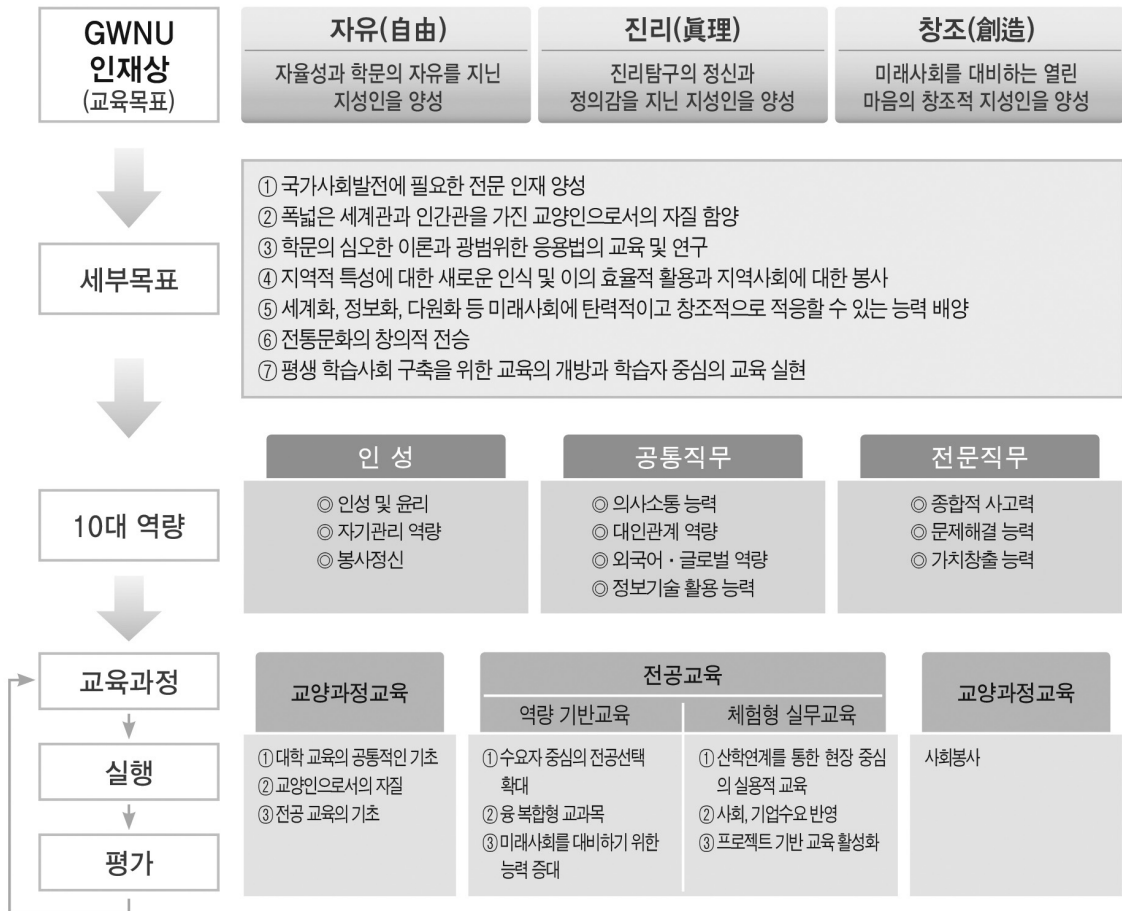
GWNU
인재상
(교육목표)

자유(自由)
자율성과 학문의 자유를 지닌 지성인을 양성

진리(眞理)
진리탐구의 정신과 정의감을 지닌 지성인을 양성

창조(創造)
미래사회를 대비하는 열린 마음의 창조적 지성인을 양성

세부목표

① 국가사회발전에 필요한 전문 인재 양성
② 폭넓은 세계관과 인간관을 가진 교양인으로서의 자질 함양
③ 학문의 심오한 이론과 광범위한 응용법의 교육 및 연구
④ 지역적 특성에 대한 새로운 인식 및 이의 효율적 활용과 지역사회에 대한 봉사
⑤ 세계화, 정보화, 다원화 등 미래사회에 탄력적이고 창조적으로 적응할 수 있는 능력 배양
⑥ 전통문화의 창의적 전승
⑦ 평생 학습사회 구축을 위한 교육의 개방과 학습자 중심의 교육 실현

10대 역량

인 성
◎ 인성 및 윤리
◎ 자기관리 역량
◎ 봉사정신

공통직무
◎ 의사소통 능력
◎ 대인관계 역량
◎ 외국어 · 글로벌 역량
◎ 정보기술 활용 능력

전문직무
◎ 종합적 사고력
◎ 문제해결 능력
◎ 가치창출 능력

교육과정

실행

평가

교양과정교육
① 대학 교육의 공통적인 기초
② 교양인으로서의 자질
③ 전공 교육의 기초

전공교육

역량 기반교육
① 수요자 중심의 전공선택 확대
② 융 복합형 교과목
③ 미래사회를 대비하기 위한 능력 증대

체험형 실무교육
① 산학연계를 통한 현장 중심의 실용적 교육
② 사회, 기업수요 반영
③ 프로젝트 기반 교육 활성화

교양과정교육
사회봉사